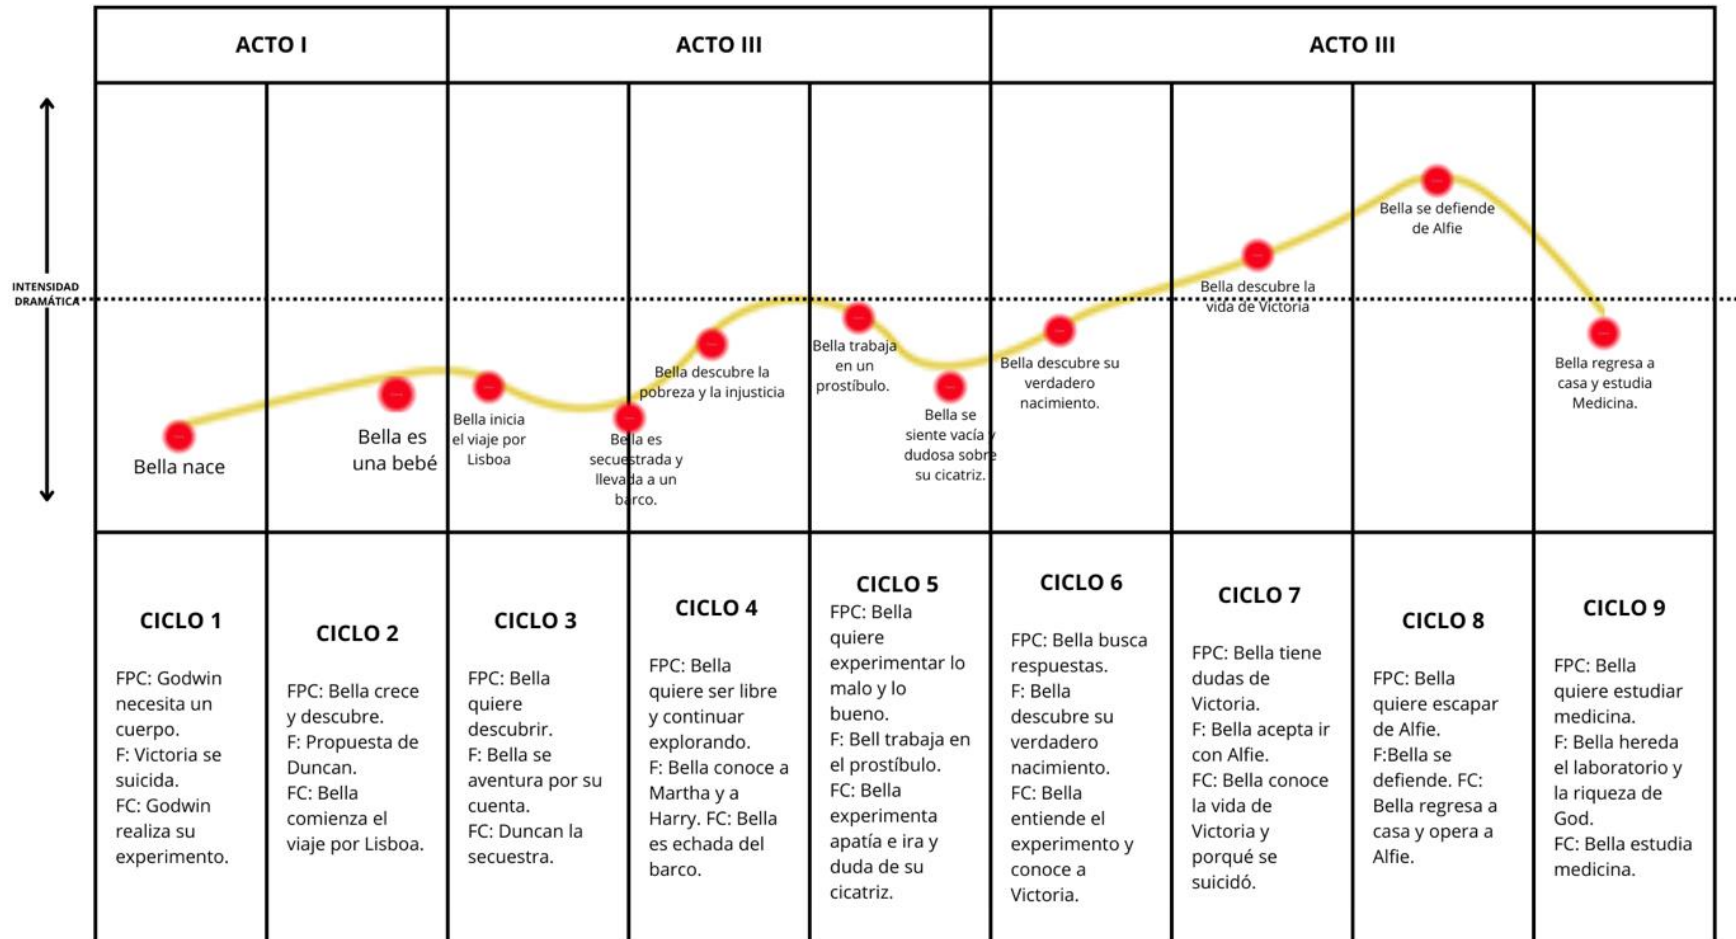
ACTO I

ACTO III

ACTO III

INTENSIDAD DRAMÁTICA

Bella nace

Bella es una bebé

Bella inicia el viaje por Lisboa

Bella es secuestrada y llevada a un barco.

Bella descubre la pobreza y la injusticia

Bella trabaja en un prostíbulo.

Bella se siente vacía y dudosa sobre su cicatriz.

Bella descubre su verdadero nacimiento.

Bella descubre la vida de Victoria

Bella se defiende de Alfie

Bella regresa a casa y estudia Medicina.

CICLO 1

FPC: Godwin necesita un cuerpo.
F: Victoria se suicida.
FC: Godwin realiza su experimento.

CICLO 2

FPC: Bella crece y descubre.
F: Propuesta de Duncan.
FC: Bella comienza el viaje por Lisboa.

CICLO 3

FPC: Bella quiere descubrir.
F: Bella se aventura por su cuenta.
FC: Duncan la secuestra.

CICLO 4

FPC: Bella quiere ser libre y continuar explorando.
F: Bella conoce a Martha y a Harry. FC: Bella es echada del barco.

CICLO 5

FPC: Bella quiere experimentar lo malo y lo bueno.
F: Bell trabaja en el prostíbulo.
FC: Bella experimenta apatía e ira y duda de su cicatriz.

CICLO 6

FPC: Bella busca respuestas.
F: Bella descubre su verdadero nacimiento.
FC: Bella entiende el experimento y conoce a Victoria.

CICLO 7

FPC: Bella tiene dudas de Victoria.
F: Bella acepta ir con Alfie.
FC: Bella conoce la vida de Victoria y porqué se suicidó.

CICLO 8

FPC: Bella quiere escapar de Alfie.
F:Bella se defiende. FC: Bella regresa a casa y opera a Alfie.

CICLO 9

FPC: Bella quiere estudiar medicina.
F: Bella hereda el laboratorio y la riqueza de God.
FC: Bella estudia medicina.